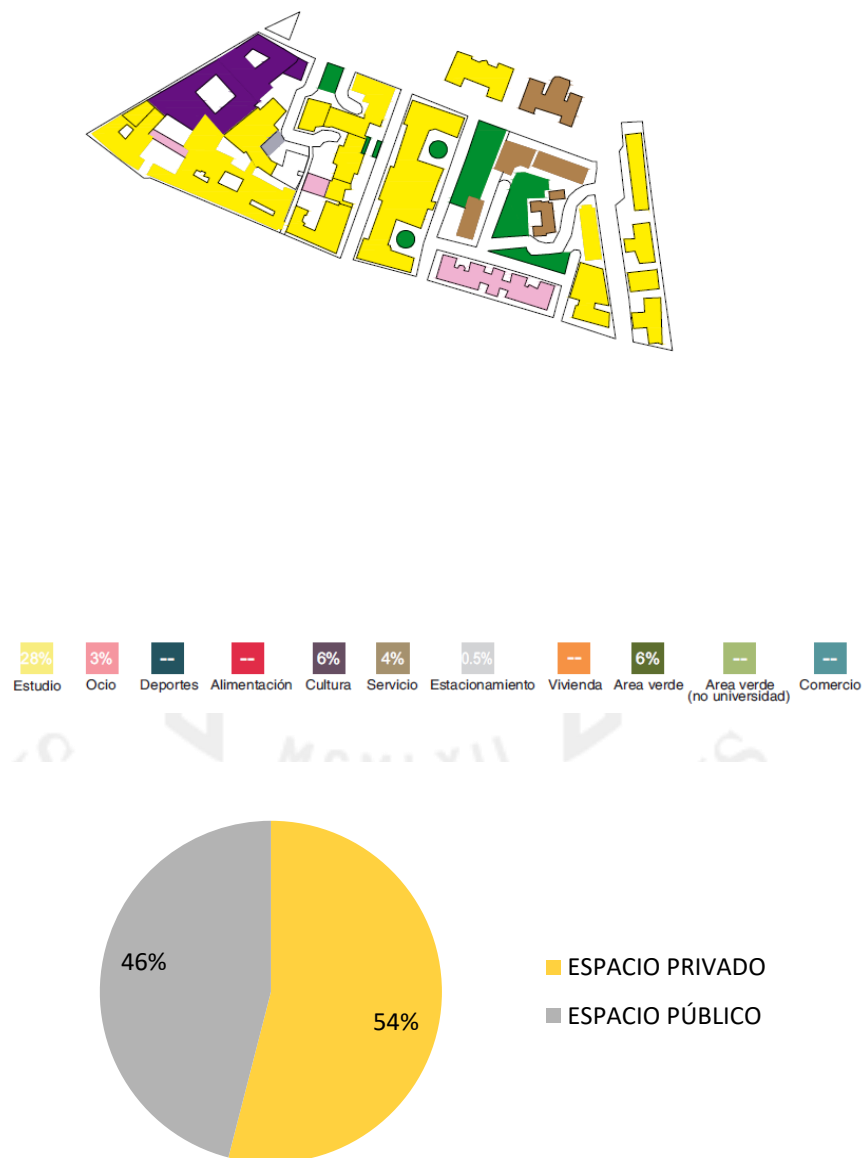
28%
Estudio

3%
Ocio

--
Deportes

--
Alimentación

6%
Cultura

4%
Servicio

0.5%
Estacionamiento

--
Vivienda

6%
Area verde

--
Area verde (no universidad)

--
Comercio

46%

54%

ESPACIO PRIVADO

ESPACIO PÚBLICO